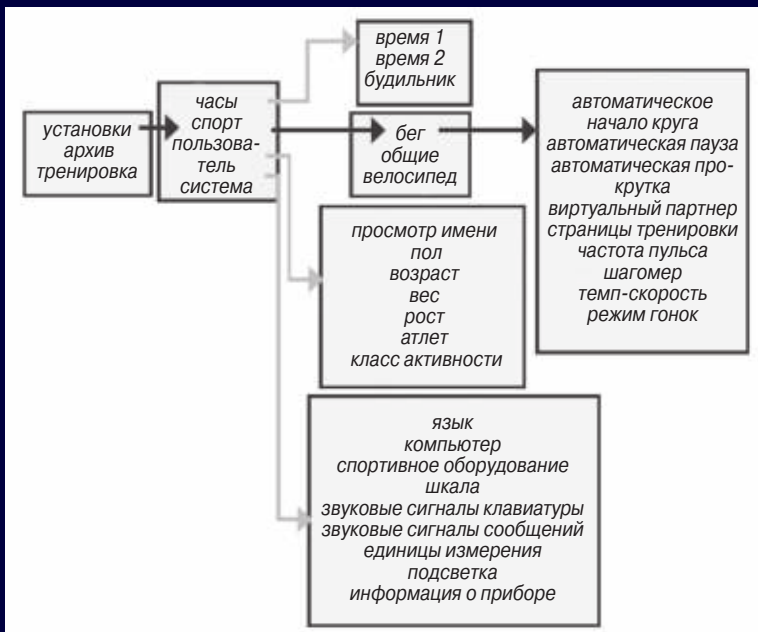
установки
архив
тренировка

часы
спорт
пользователь
система

время 1
время 2
будильник

бег
общие
велосипед

автоматическое
начало круга
автоматическая пауза
автоматическая прокрутка
виртуальный партнер
страницы тренировки
частота пульса
шагомер
темп-скорость
режим гонок

просмотр имени
пол
возраст
вес
рост
атлет
класс активности

язык
компьютер
спортивное оборудование
шкала
звуковые сигналы клавиатуры
звуковые сигналы сообщений
единицы измерения
подсветка
информация о приборе